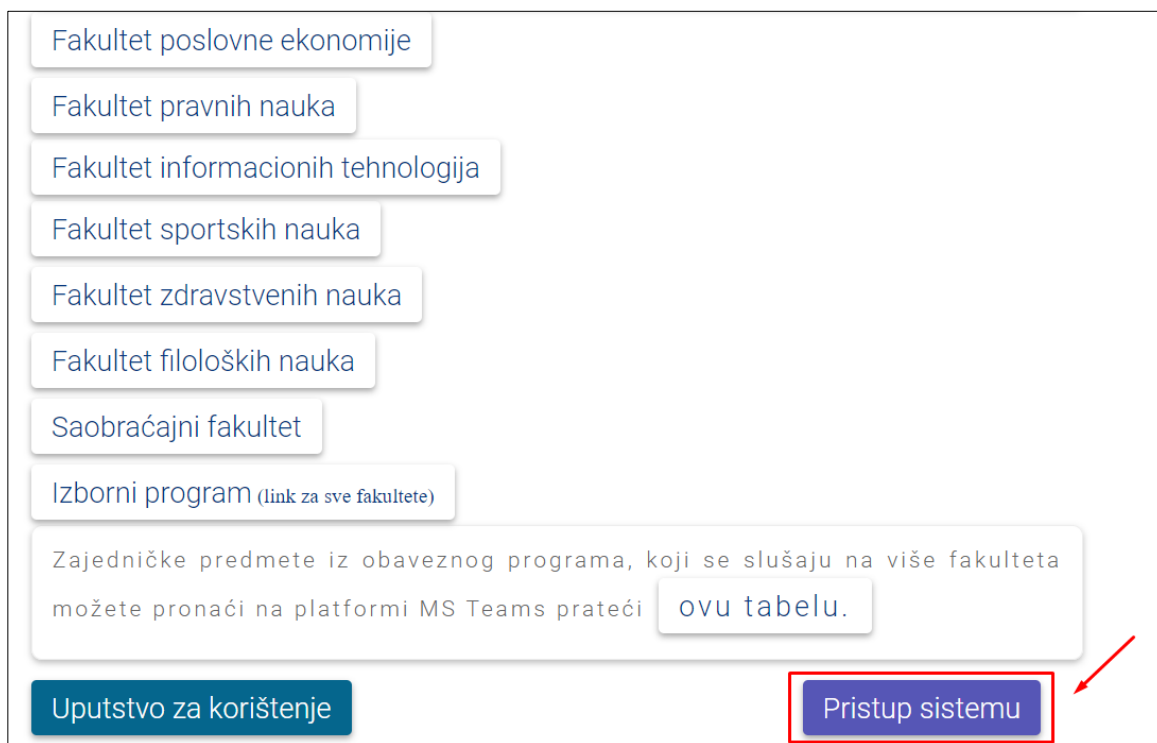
Fakultet poslovne ekonomije

Fakultet pravnih nauka

Fakultet informacionih tehnologija

Fakultet sportskih nauka

Fakultet zdravstvenih nauka

Fakultet filoloških nauka

Saobraćajni fakultet

Izborni program (link za sve fakultete)

Zajedničke predmete iz obaveznog programa, koji se slušaju na više fakulteta možete pronaći na platformi MS Teams prateći ovu tabelu.

Uputstvo za korištenje

Pristup sistemu